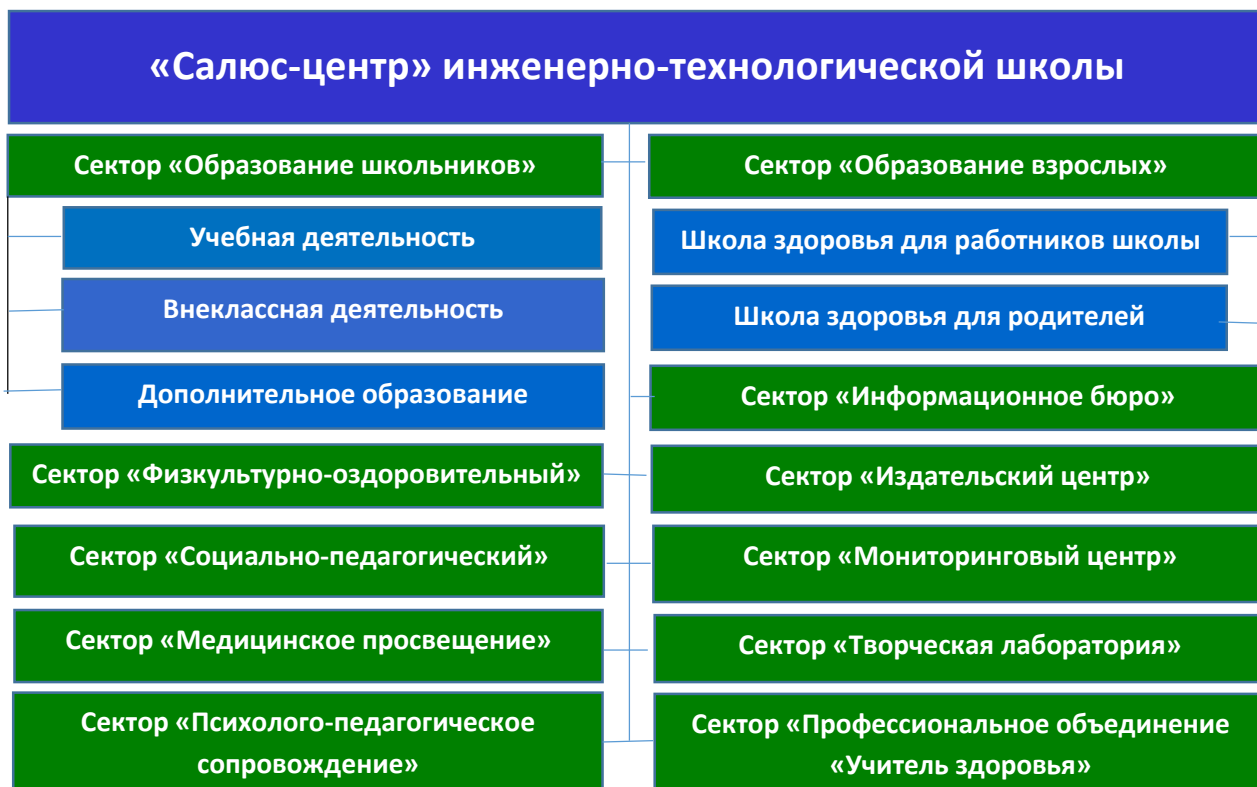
«Салюс-центр» инженерно-технологической школы

Сектор «Образование школьников»

Учебная деятельность

Внеклассная деятельность

Дополнительное образование

Сектор «Физкультурно-оздоровительный»

Сектор «Социально-педагогический»

Сектор «Медицинское просвещение»

Сектор «Психолого-педагогическое сопровождение»

Сектор «Образование взрослых»

Школа здоровья для работников школы

Школа здоровья для родителей

Сектор «Информационное бюро»

Сектор «Издательский центр»

Сектор «Мониторинговый центр»

Сектор «Творческая лаборатория»

Сектор «Профессиональное объединение «Учитель здоровья»